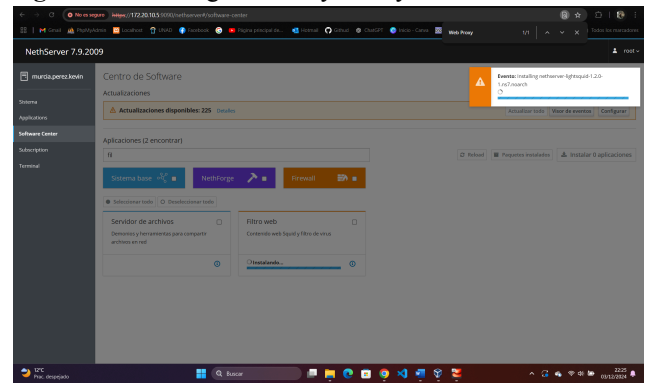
No es seguro https://172.20.10.5:9090/nethserver#/software-center

Gmail PhpMyAdmin Localhost UNAD Facebook Página principal de... Hotmail GitHub ChatGPT Inicio - Canva Web Proxy 1/1 Todos los marcadores

NethServer 7.9.2009

root

murcia.perez.kevin

Sistema
Applications
Software Center
Subscription
Terminal

Centro de Software

Actualizaciones

Actualizaciones disponibles: 225 Detalles

Actualizar todo Visor de eventos Configurar

Eventos: Installing nethserver-lightsquid-1.2.0-1.ns7.noarch

Aplicaciones (2 encontrar)

fi

Reload Paquetes instalados Instalar 0 aplicaciones

Sistema base

NethForge

Firewall

Seleccionar todo Deseleccionar todo

Servidor de archivos
Directorios y herramientas para compartir archivos en red

Filtro web
Contenido web Squid y filtro de virus

Instalando...

12°C
Prac. despejado

Buscar

22:25
03/12/2024